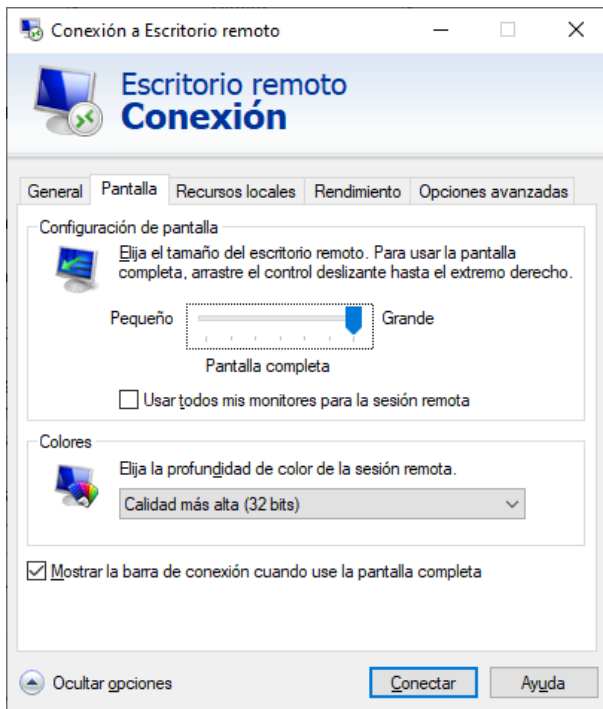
Conexión a Escritorio remoto

Escritorio remoto
Conexión

General | Pantalla | Recursos locales | Rendimiento | Opciones avanzadas

Configuración de pantalla

Elija el tamaño del escritorio remoto. Para usar la pantalla completa, arrastre el control deslizante hasta el extremo derecho.

Pequeño Grande

Pantalla completa

Usar todos mis monitores para la sesión remota

Colores

Elija la profundidad de color de la sesión remota.

Calidad más alta (32 bits)

Mostrar la barra de conexión cuando use la pantalla completa

Ocultar opciones

Conectar

Ayuda